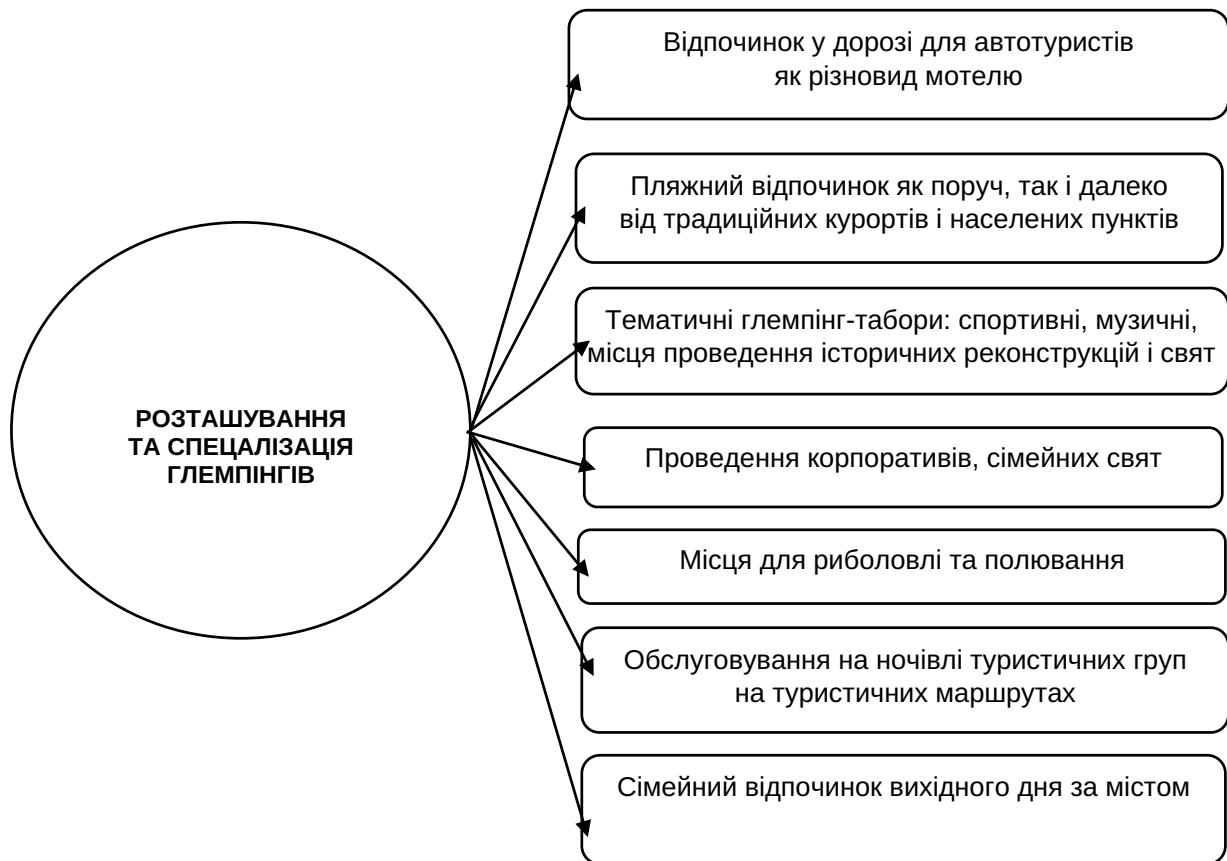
РОЗТАШУВАННЯ ТА СПЕЦАЛІЗАЦІЯ ГЛЕМПІНГІВ

Відпочинок у дорозі для автотуристів як різновид мотелю

Пляжний відпочинок як поруч, так і далеко від традиційних курортів і населених пунктів

Тематичні глемпінг-табори: спортивні, музичні, місця проведення історичних реконструкцій і свят

Проведення корпоративів, сімейних свят

Місця для риболовлі та полювання

Обслуговування на ночівлі туристичних груп на туристичних маршрутах

Сімейний відпочинок вихідного дня за містом